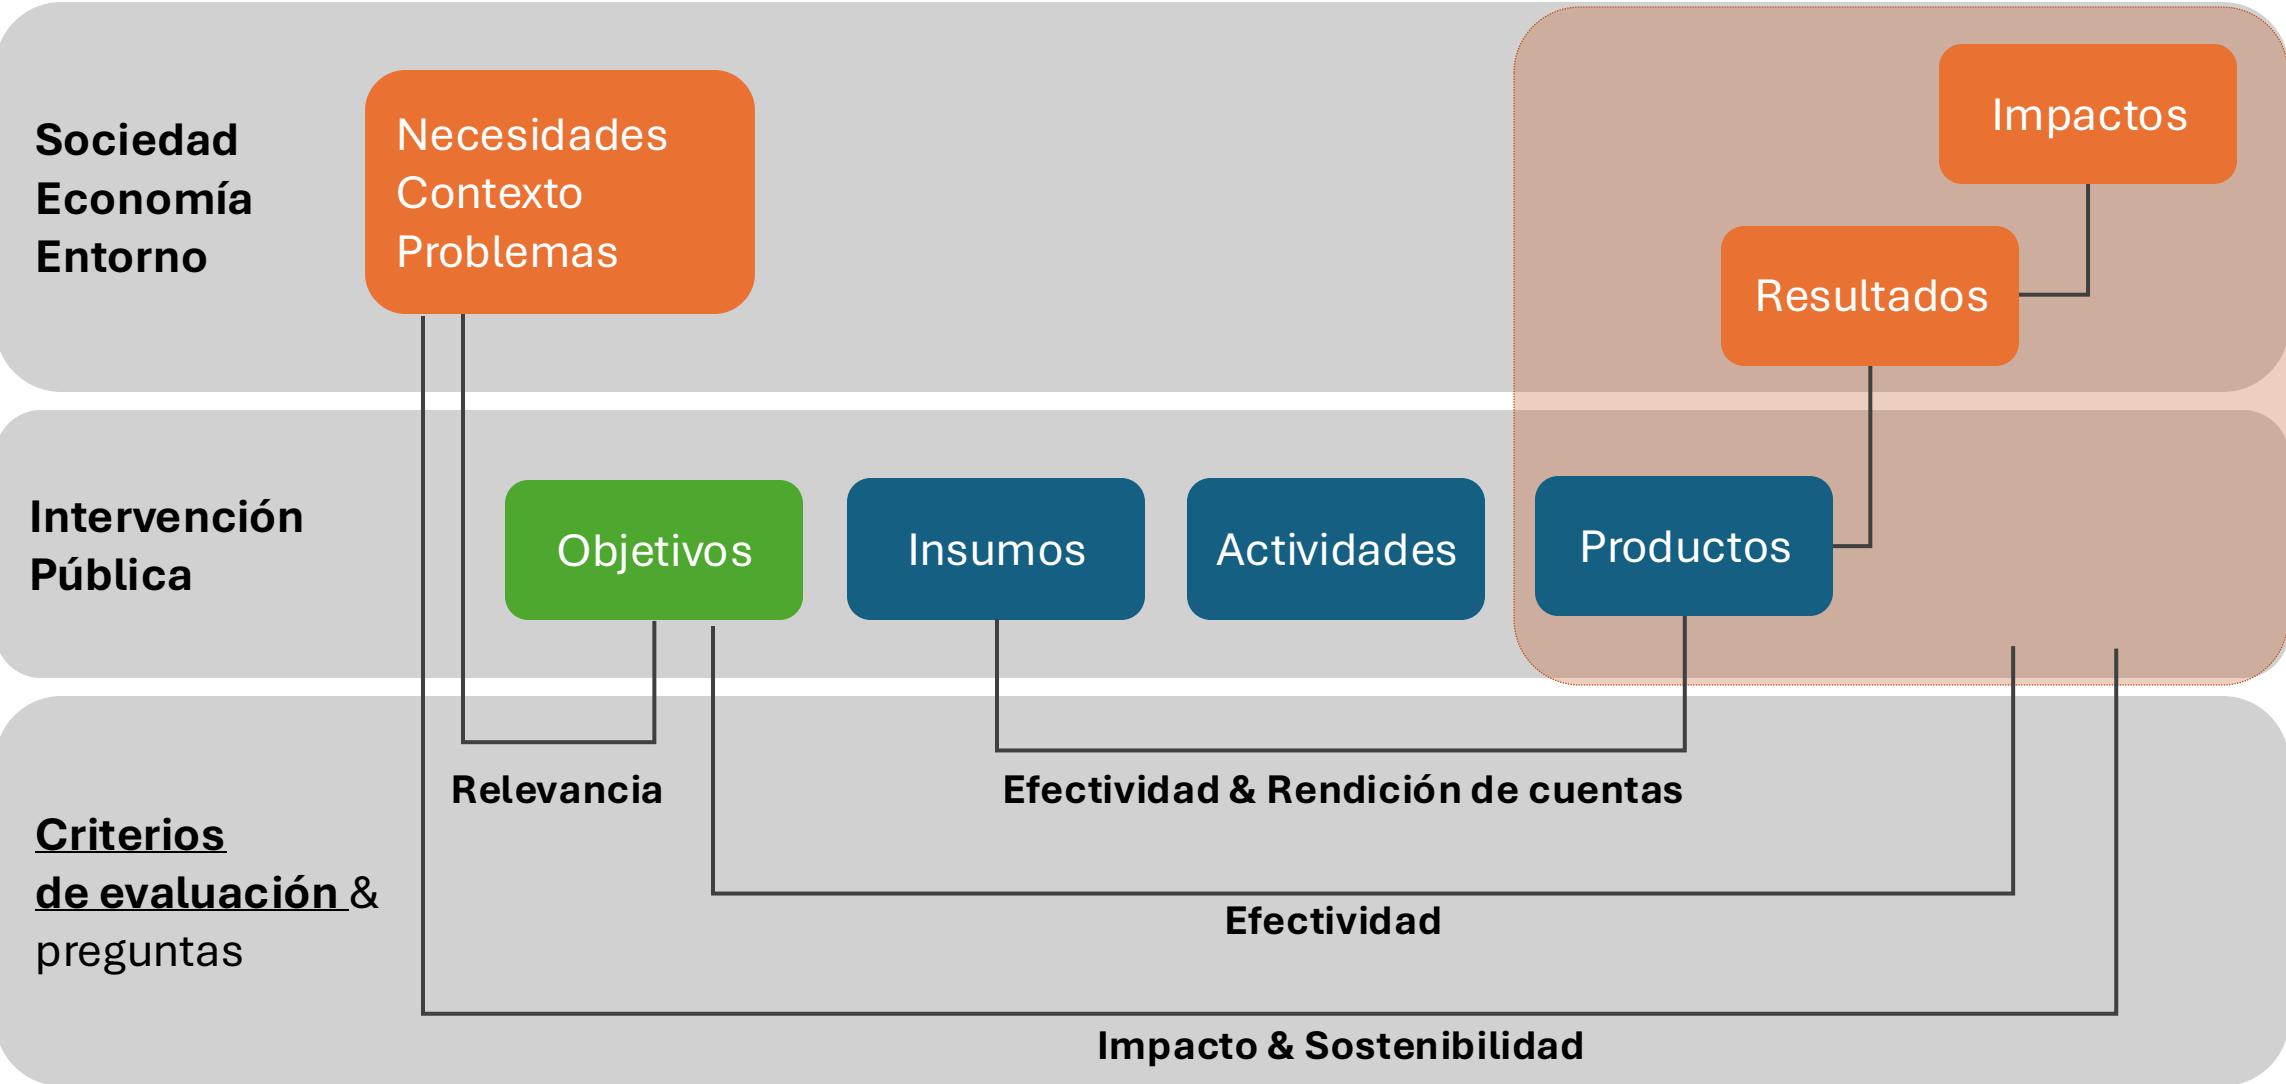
Sociedad
Economía
Entorno

Necesidades
Contexto
Problemas

Impactos

Resultados

Intervención
Pública

Objetivos

Insumos

Actividades

Productos

Relevancia

Efectividad & Rendición de cuentas

Criterios
de evaluación &
preguntas

Efectividad

Impacto & Sostenibilidad